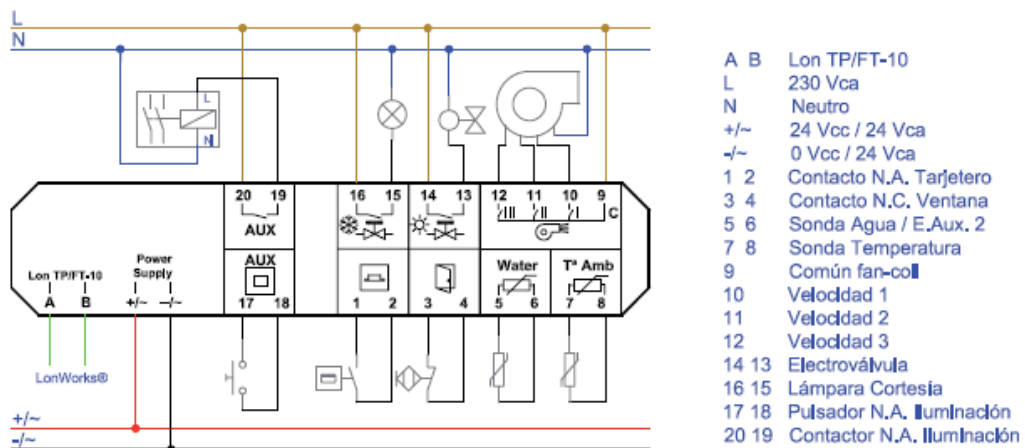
L
N

L
N

20 19
AUX
AUX
17 18

16 15
14 13
12 11 10 9
C

1 2
3 4
Water
5 6
Tª Amb
7 8

Lon TP/FT-10
A B
Power Supply
+/~ -/~

LonWorks®

+/~
-/~

| | |
|---|---|
| A B | Lon TP/FT-10 |
| L | 230 Vca |
| N | Neutro |
| +/~ | 24 Vcc / 24 Vca |
| -/~ | 0 Vcc / 24 Vca |
| 1 2 | Contacto N.A. Tarjetero |
| 3 4 | Contacto N.C. Ventana |
| 5 6 | Sonda Agua / E.Aux. 2 |
| 7 8 | Sonda Temperatura |
| 9 | Común fan-coil |
| 10 | Velocidad 1 |
| 11 | Velocidad 2 |
| 12 | Velocidad 3 |
| 14 13 | Electroválvula |
| 16 15 | Lámpara Cortesia |
| 17 18 | Pulsador N.A. Iluminación |
| 20 19 | Contactor N.A. Iluminación |